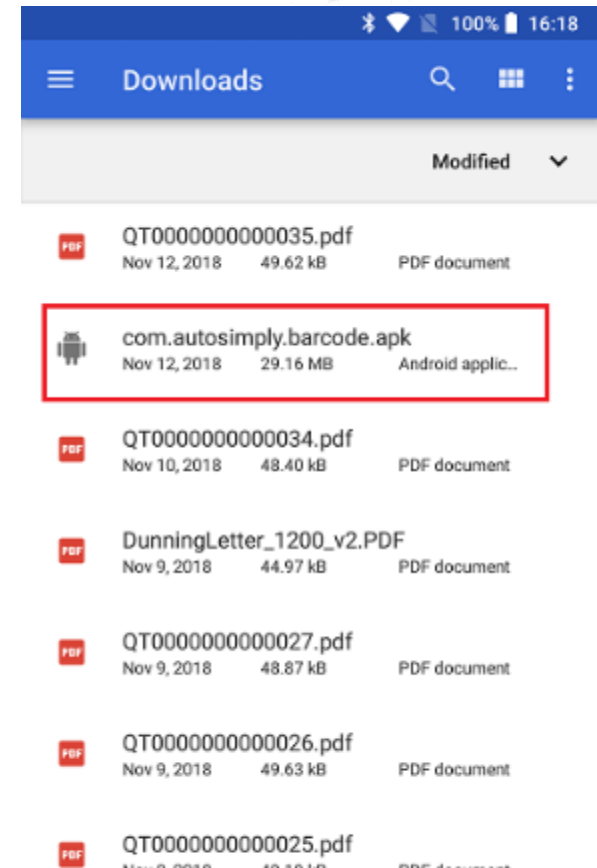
100% 16:18

Downloads

Modified

PDF QT0000000000035.pdf
Nov 12, 2018 49.62 kB PDF document

com.autosimply.barcode.apk
Nov 12, 2018 29.16 MB Android applic...

PDF QT0000000000034.pdf
Nov 10, 2018 48.40 kB PDF document

PDF DunningLetter_1200_v2.PDF
Nov 9, 2018 44.97 kB PDF document

PDF QT0000000000027.pdf
Nov 9, 2018 48.87 kB PDF document

PDF QT0000000000026.pdf
Nov 9, 2018 49.63 kB PDF document

PDF QT0000000000025.pdf
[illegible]